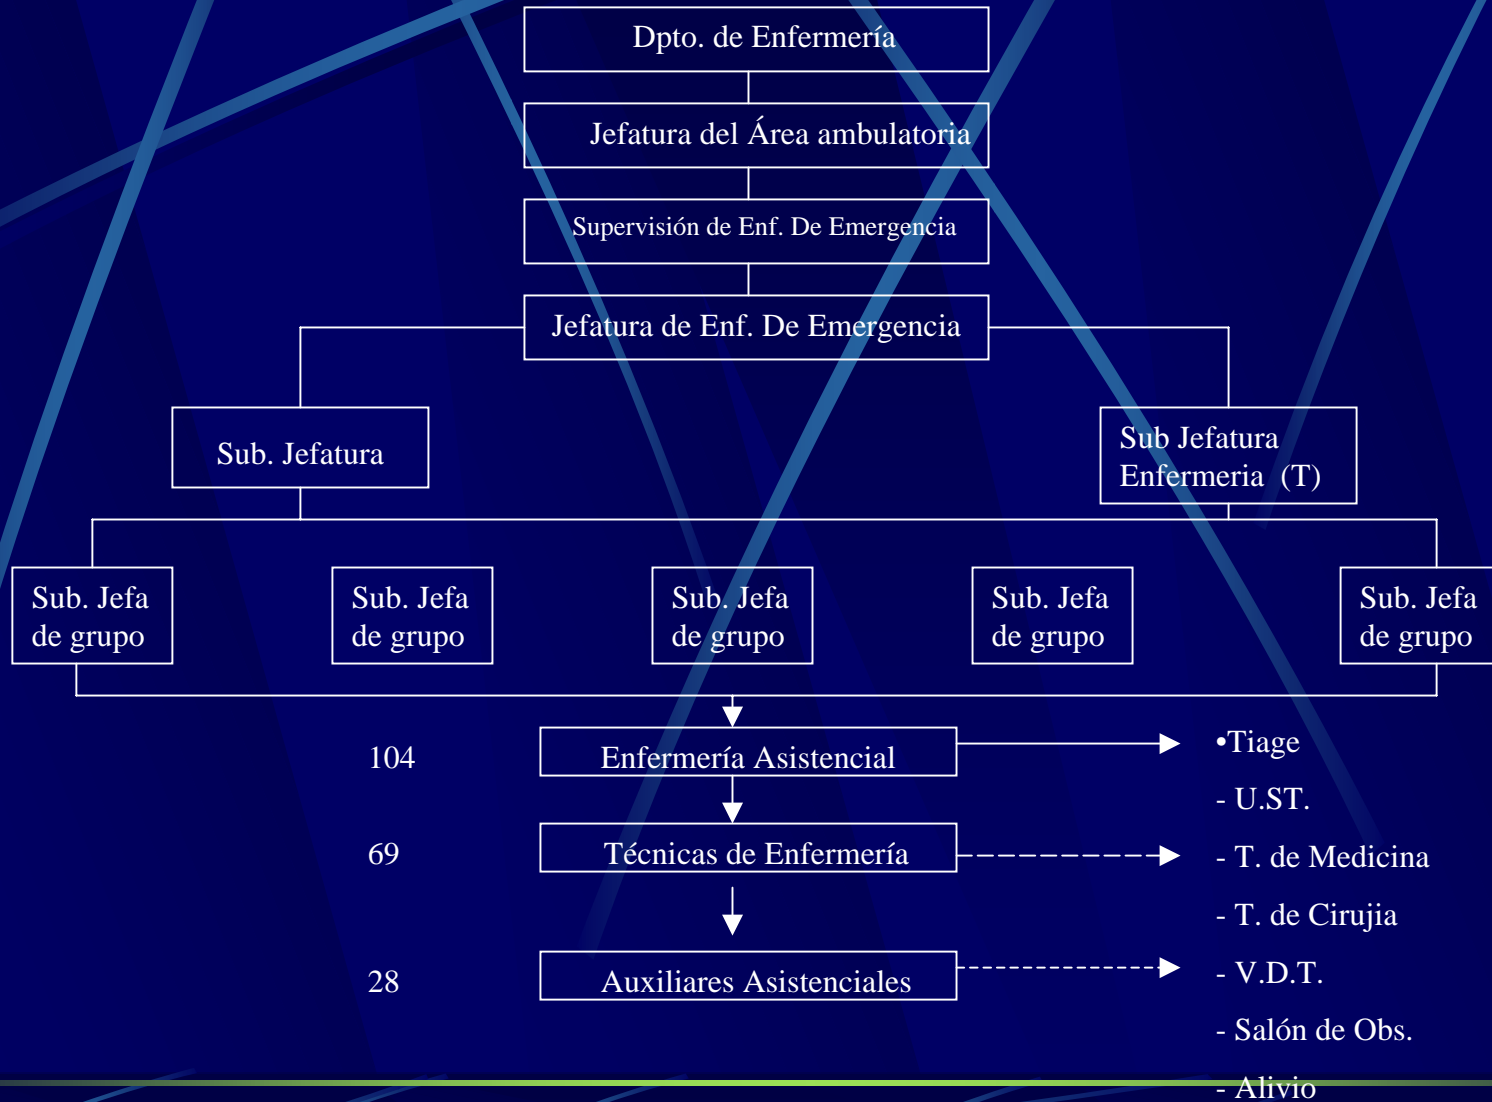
Dpto. de Enfermería

Jefatura del Área ambulatoria

Supervisión de Enf. De Emergencia

Jefatura de Enf. De Emergencia

Sub. Jefatura

Sub Jefatura Enfermeria (T)

Sub. Jefa de grupo

Sub. Jefa de grupo

Sub. Jefa de grupo

Sub. Jefa de grupo

Sub. Jefa de grupo

104

Enfermería Asistencial

69

Técnicas de Enfermería

28

Auxiliares Asistenciales

•Tiage

- U.ST.

- T. de Medicina

- T. de Cirujia

- V.D.T.

- Salón de Obs.

- Alivio